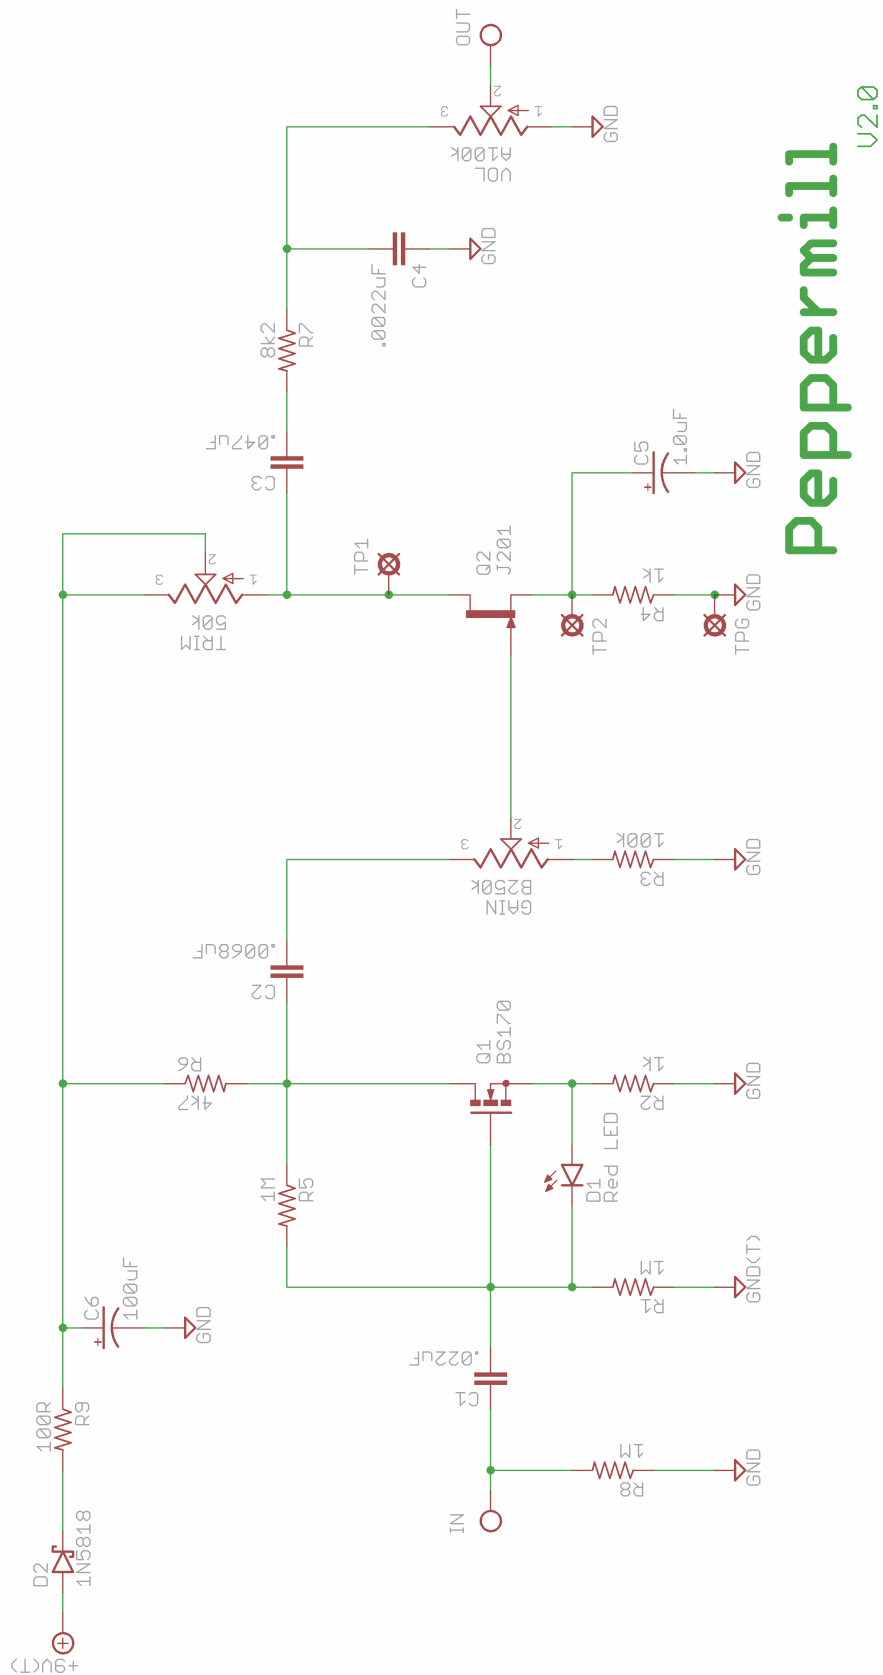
Peppermill
V2.0

OUT
VOL
A100K
GND
.0022uF
C4
GND
8k2
R7
.047uF
C3
C5
1.0uF
GND
TRIM
50K
TP1
Q2
J201
TP2
1K
R4
TPG
GND
GAIN
B250K
100K
R3
GND
.0068uF
C2
Q1
BS170
R6
4K7
1K
R2
GND
D1
Red LED
1M
R5
C6
100uF
GND
1M
R1
GND(T)
.022uF
C1
100R
R9
1M
R8
GND
IN
D2
1N5818
+9V(T)